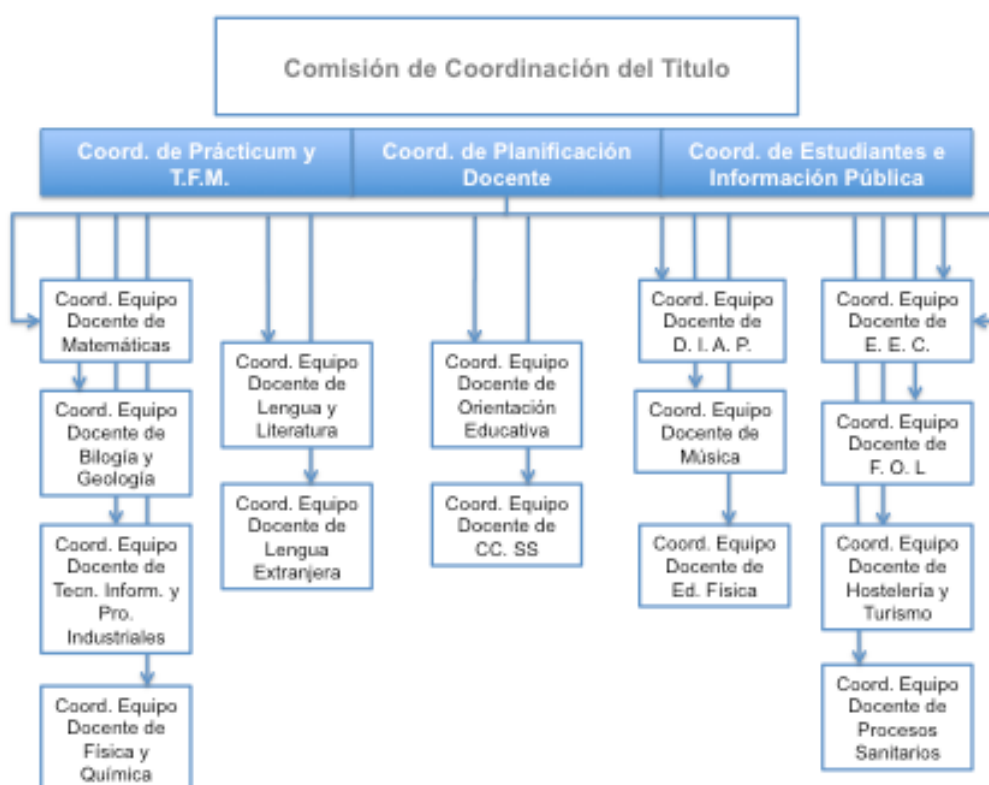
Comisión de Coordinación del Titulo

Coord. de Prácticum y T.F.M.

Coord. de Planificación Docente

Coord. de Estudiantes e Información Pública

Coord. Equipo Docente de Matemáticas

Coord. Equipo Docente de Bilogía y Geología

Coord. Equipo Docente de Tecn. Inform. y Pro. Industriales

Coord. Equipo Docente de Física y Química

Coord. Equipo Docente de Lengua y Literatura

Coord. Equipo Docente de Lengua Extranjera

Coord. Equipo Docente de Orientación Educativa

Coord. Equipo Docente de CC. SS

Coord. Equipo Docente de D. I. A. P.

Coord. Equipo Docente de Música

Coord. Equipo Docente de Ed. Física

Coord. Equipo Docente de E. E. C.

Coord. Equipo Docente de F. O. L

Coord. Equipo Docente de Hostelería y Turismo

Coord. Equipo Docente de Procesos Sanitarios